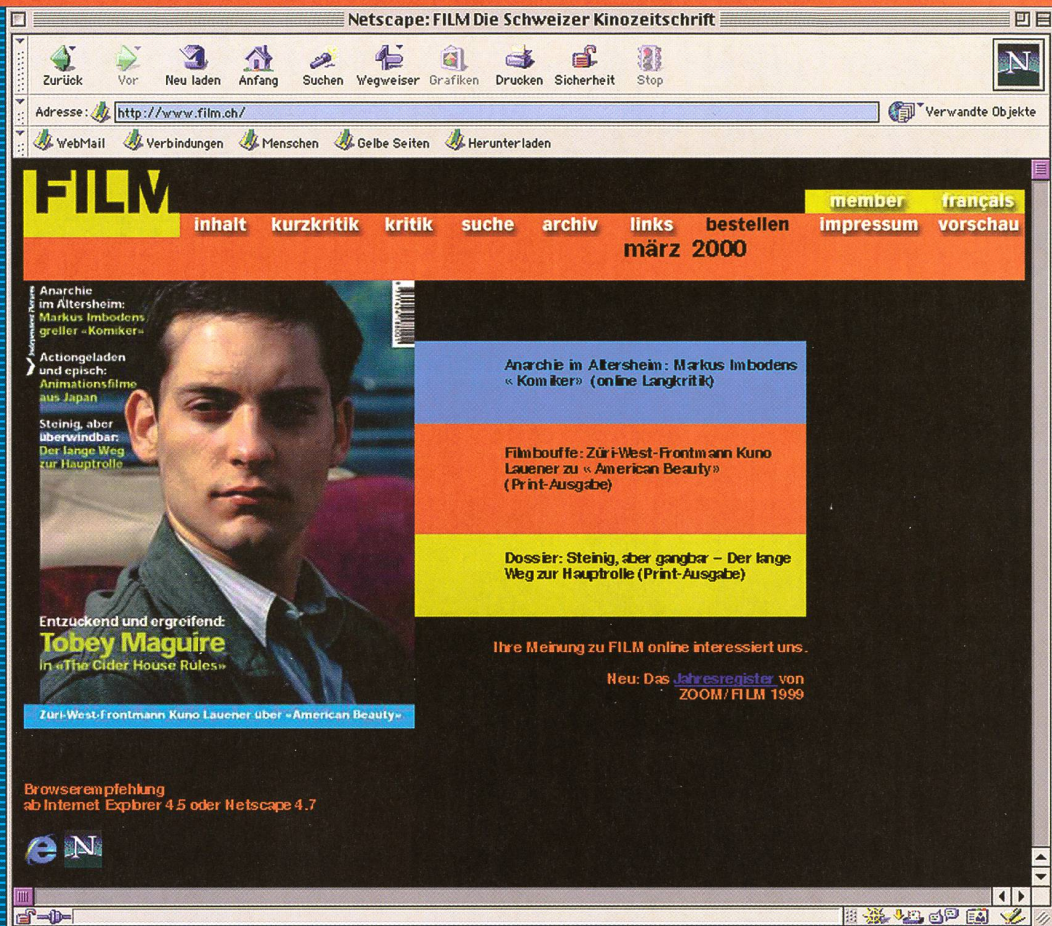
Netscape: FILM Die Schweizer Kinozeitschrift

Zurück Vor Neu laden Anfang Suchen Wegweiser Grafiken Drucken Sicherheit Stop

Adresse: http://www.film.ch/

Verwandte Objekte

WebMail Verbindungen Menschen Gelbe Seiten Herunterladen

FILM

member français

inhalt kurzkritik kritik suche archiv links bestellen impressum vorschau

märz 2000

Anarchie im Altersheim: Markus Imbodens greller «Komiker»

Actiongeladen und episch: Animationsfilme aus Japan

Steinig, aber überwindbar: Der lange Weg zur Hauptrolle

Entzückend und ergreifend: Tobey Maguire in «The Cider House Rules»

Züri-West-Frontmann Kuno Lauener über «American Beauty»

Anarchie im Altersheim: Markus Imbodens « Komiker» (online Langkritik)

Filmbouffe: Züri-West-Frontmann Kuno Lauener zu « American Beauty» (Print-Ausgabe)

Dossier: Steinig, aber gangbar – Der lange Weg zur Hauptrolle (Print-Ausgabe)

Ihre Meinung zu FILM online interessiert uns.

Neu: Das Jahresregister von ZOOM/FILM 1999

Browserempfehlung ab Internet Explorer 4.5 oder Netscape 4.7